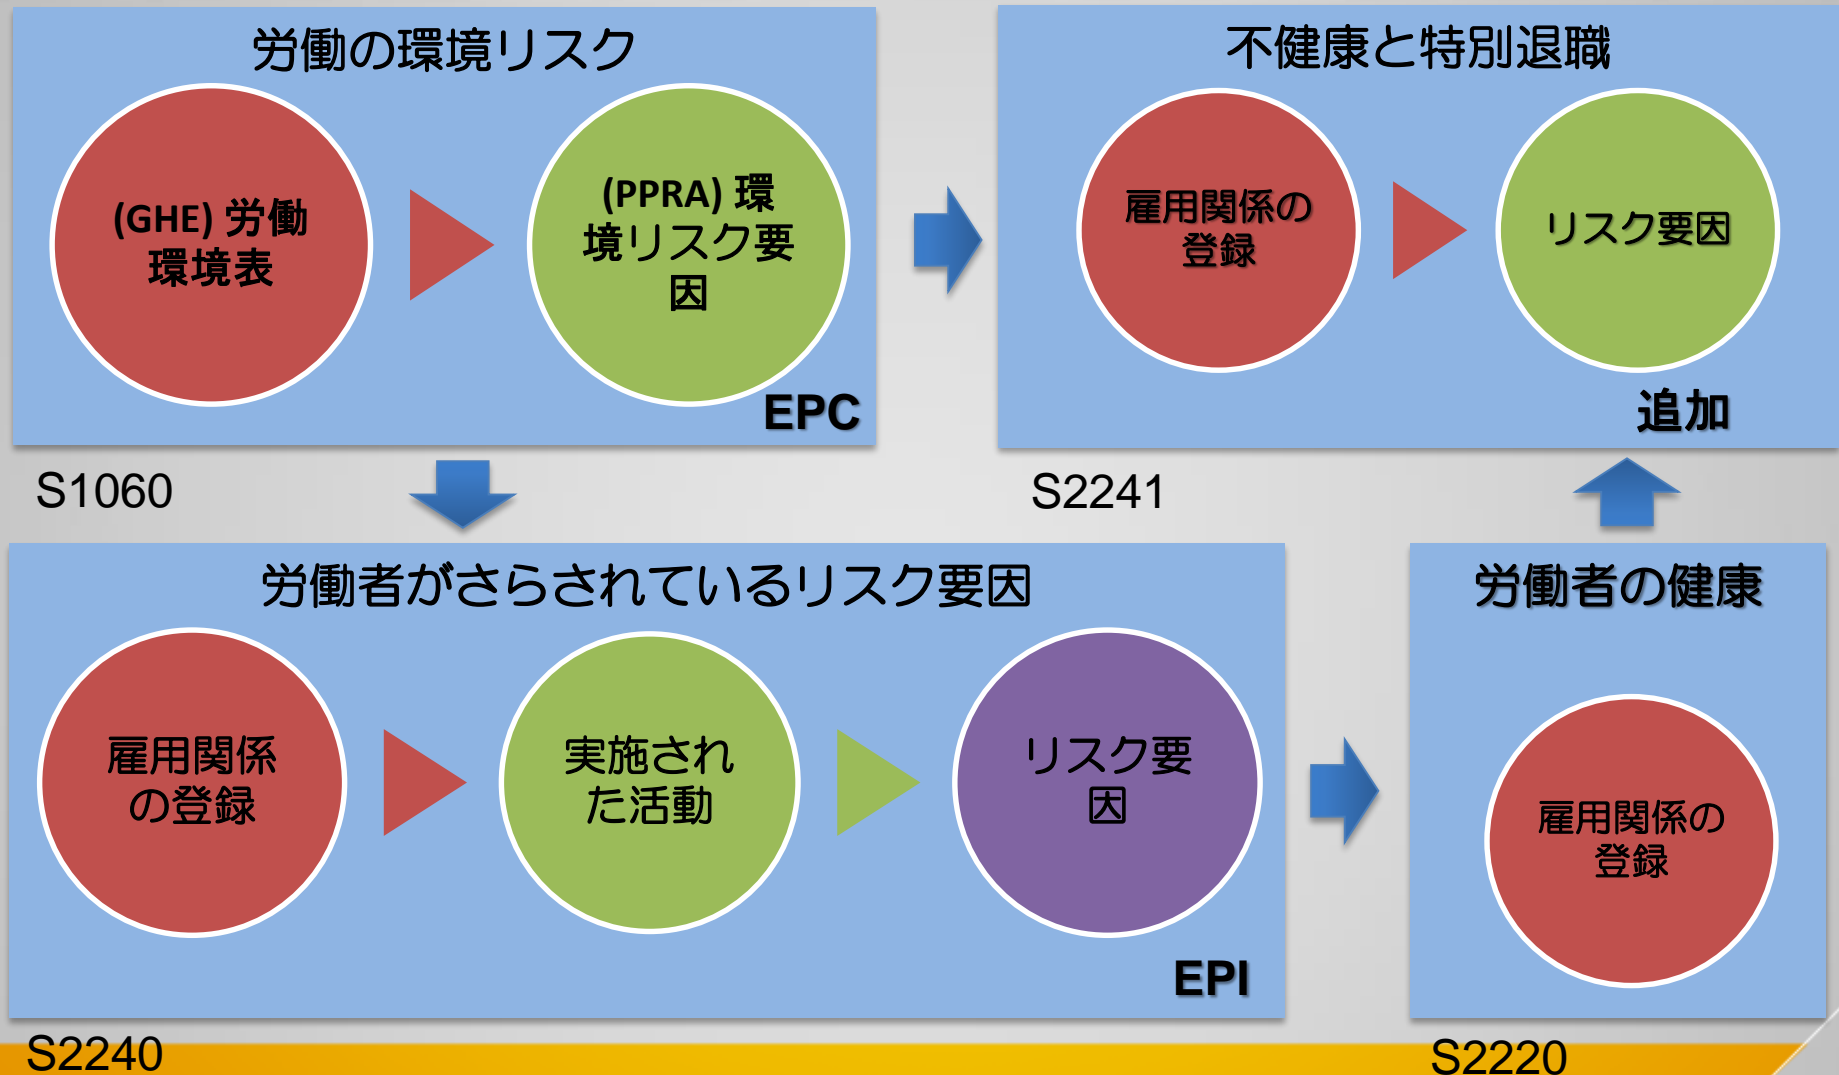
労働の環境リスク

(GHE) 労働環境表

(PPRA) 環境リスク要因

EPC

S1060

不健康と特別退職

雇用関係の登録

リスク要因

追加

S2241

労働者がさらされているリスク要因

雇用関係の登録

実施された活動

リスク要因

EPI

S2240

労働者の健康

雇用関係の登録

S2220